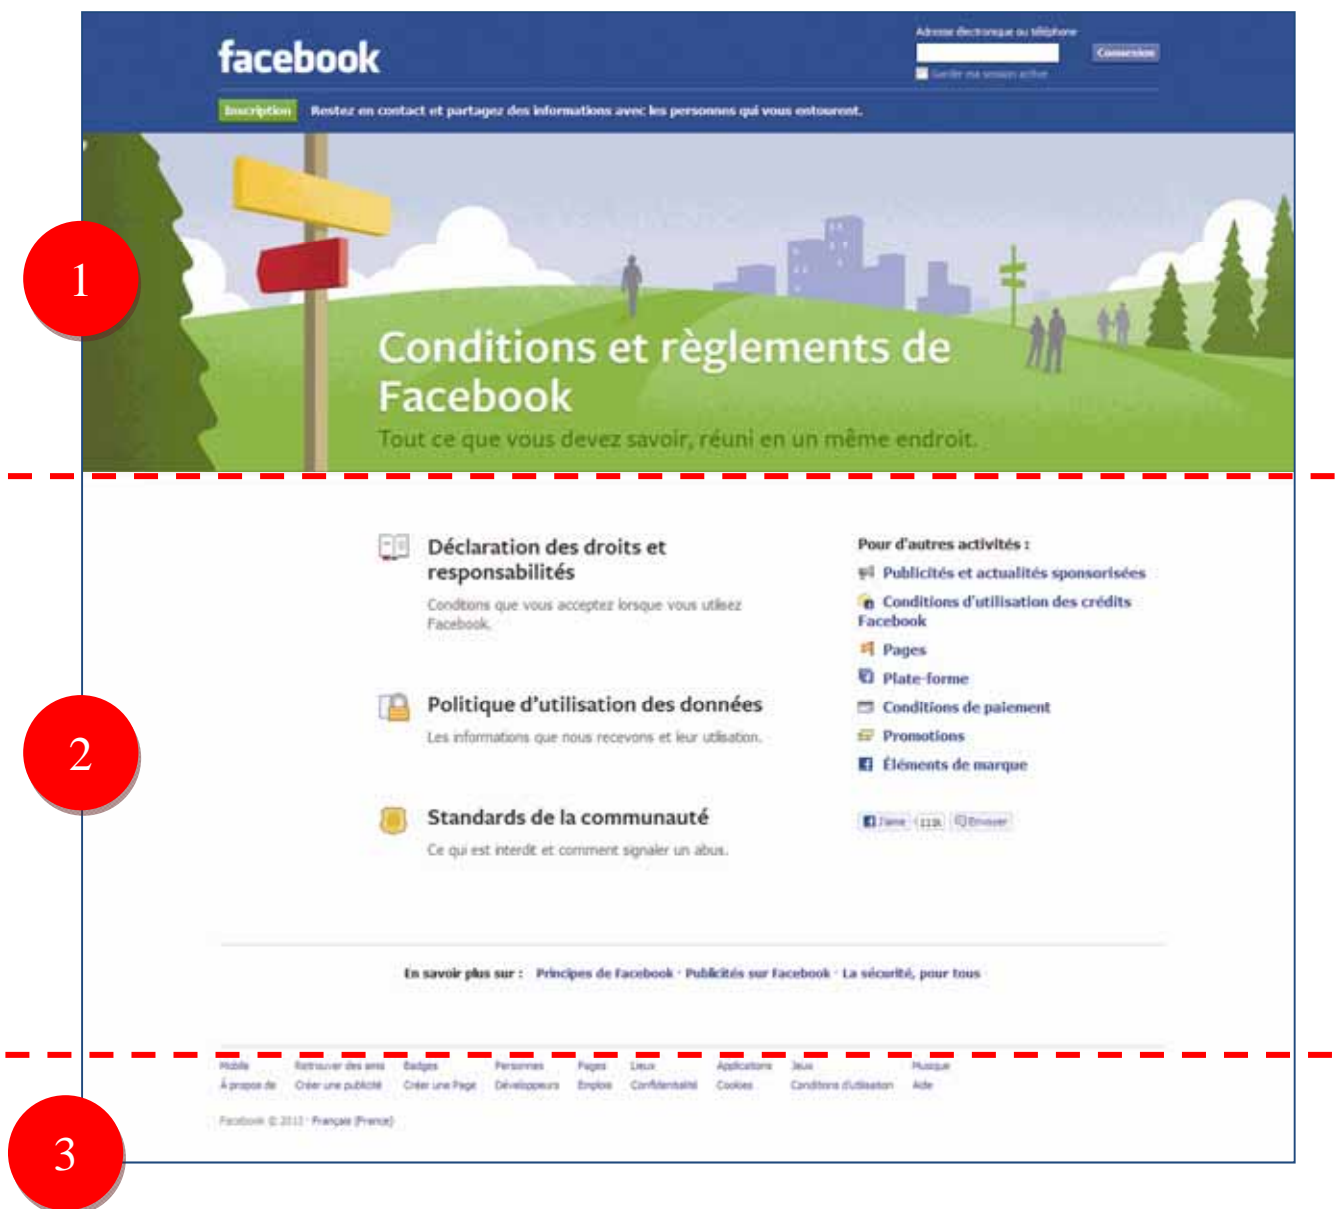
facebook

Adresse électronique ou téléphone

Connexion

Garder ma session active

Inscription Restez en contact et partagez des informations avec les personnes qui vous entourent.

1

Conditions et règlements de Facebook

Tout ce que vous devez savoir, réuni en un même endroit.

2

Déclaration des droits et responsabilités

Conditions que vous acceptez lorsque vous utilisez Facebook.

Politique d'utilisation des données

Les informations que nous recevons et leur utilisation.

Standards de la communauté

Ce qui est interdit et comment signaler un abus.

Pour d'autres activités :

Publicités et actualités sponsorisées

Conditions d'utilisation des crédits Facebook

Pages

Plate-forme

Conditions de paiement

Promotions

Éléments de marque

J'aime 113k Envoyer

En savoir plus sur : Principes de Facebook · Publicités sur Facebook · La sécurité, pour tous

Mobile Retrouver des amis Badges Personnes Pages Lieux Applications Jeux Musique
À propos de Créer une publicité Créer une Page Développeurs Emplois Confidentialité Cookies Conditions d'utilisation Aide

Facebook © 2013 · Français (France)

3